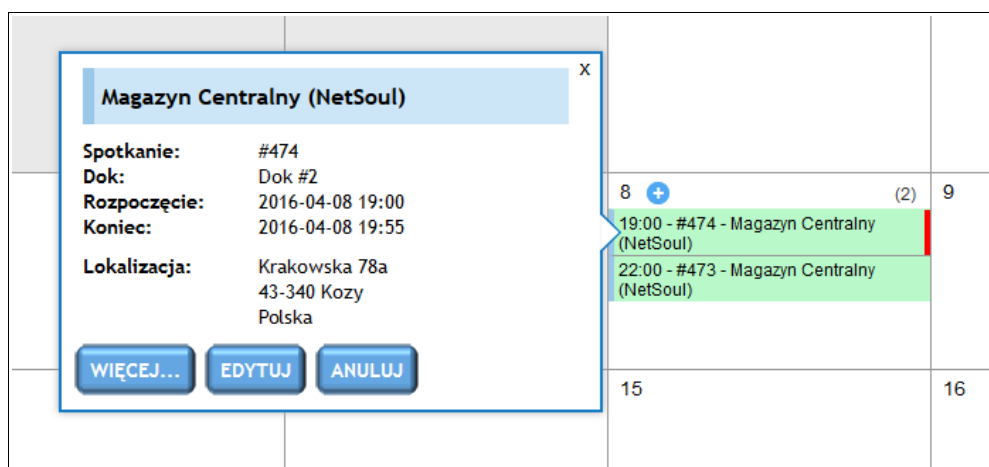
Magazyn Centralny (NetSoul)

x

| | |
|---|---|
| Spotkanie: | #474 |
| Dok: | Dok #2 |
| Rozpoczęcie: | 2016-04-08 19:00 |
| Koniec: | 2016-04-08 19:55 |
| Lokalizacja: | Krakowska 78a 43-340 Kozy Polska |

WIĘCEJ... EDYTUJ ANULUJ

8 (2)

19:00 - #474 - Magazyn Centralny (NetSoul)

22:00 - #473 - Magazyn Centralny (NetSoul)

9

15

16